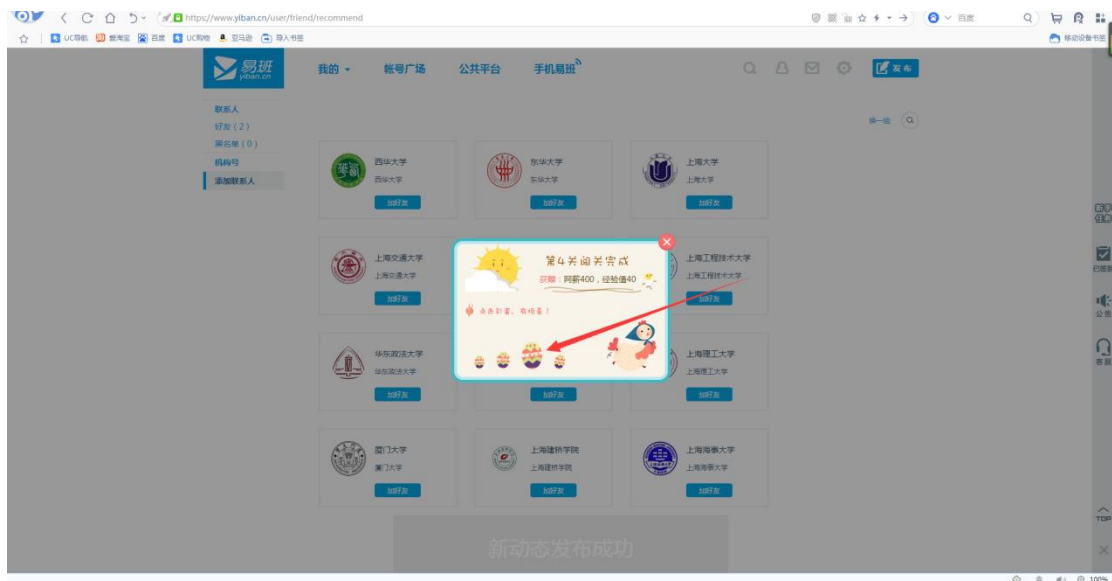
https://www.yiban.cn/user/friend/recommend

UC导航 爱淘宝 百度 UC购物 亚马逊 导入书签

移动设备书签

易班 yiban.cn

我的 帐号广场 公共平台 手机易班

发布

联系人
好友（2）
黑名单（0）
机构号
添加联系人

换一组

西华大学
西华大学
加好友

东华大学
东华大学
加好友

上海大学
上海大学
加好友

上海交通大学
上海交通大学
加好友

第4关闯关完成
获得：网薪400，经验值40

点击彩蛋，有惊喜！

上海工程技术大学
上海工程技术大学
加好友

华东政法大学
华东政法大学
加好友

加好友

上海理工大学
上海理工大学
加好友

厦门大学
厦门大学
加好友

上海建桥学院
上海建桥学院
加好友

上海海事大学
上海海事大学
加好友

新动态发布成功

已签到

公告

客服

TOP

100%